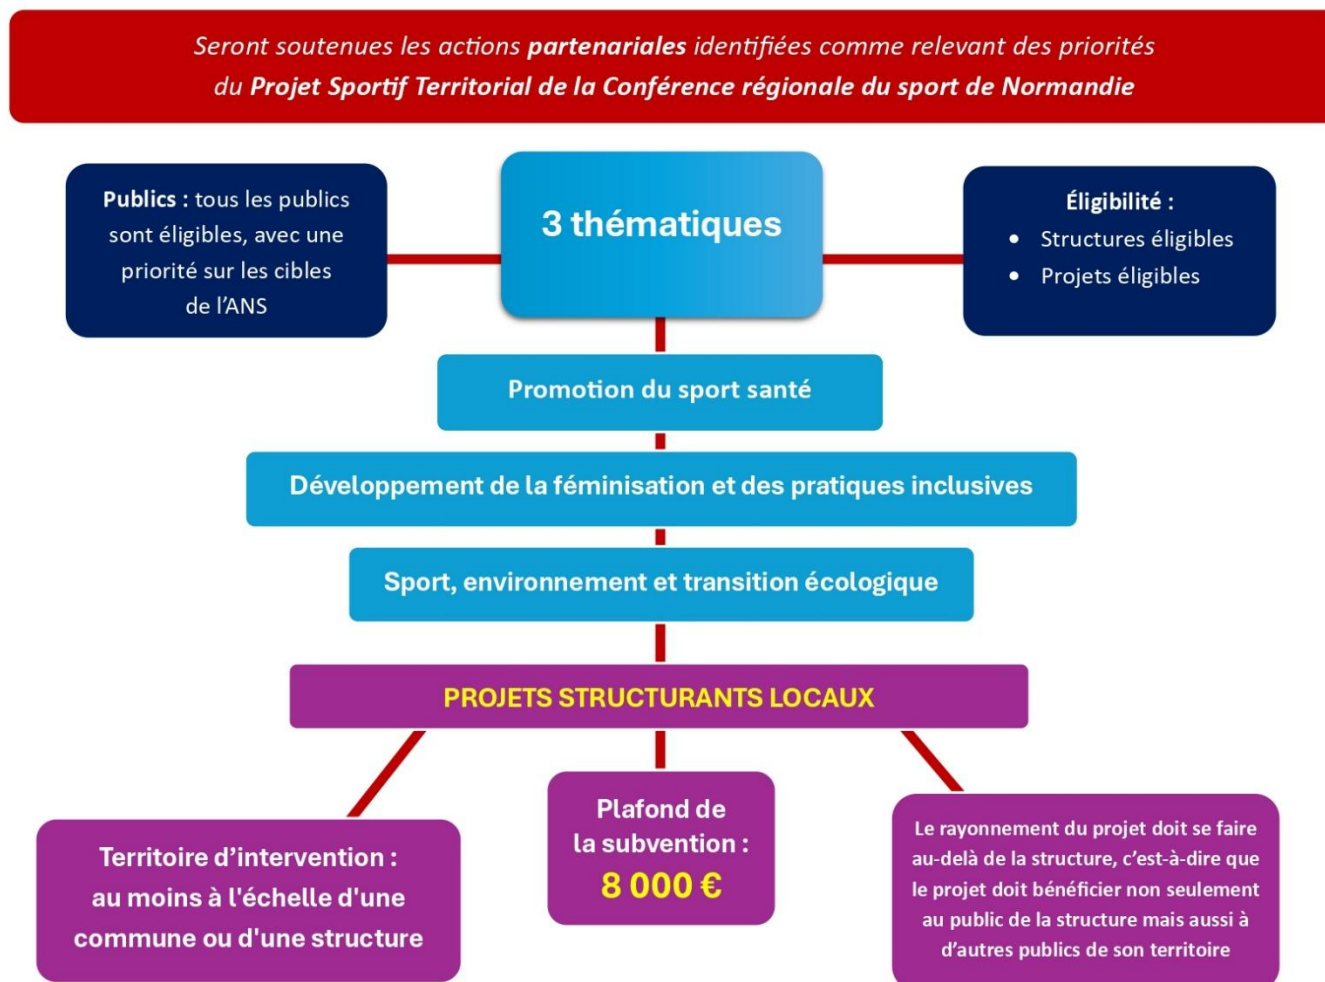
Seront soutenues les actions partenariales identifiées comme relevant des priorités du Projet Sportif Territorial de la Conférence régionale du sport de Normandie

Publics : tous les publics sont éligibles, avec une priorité sur les cibles de l'ANS

3 thématiques

Éligibilité :
- Structures éligibles
- Projets éligibles

Promotion du sport santé

Développement de la féminisation et des pratiques inclusives

Sport, environnement et transition écologique

PROJETS STRUCTURANTS LOCAUX

Territoire d'intervention : au moins à l'échelle d'une commune ou d'une structure

Plafond de la subvention : 8 000 €

Le rayonnement du projet doit se faire au-delà de la structure, c'est-à-dire que le projet doit bénéficier non seulement au public de la structure mais aussi à d'autres publics de son territoire